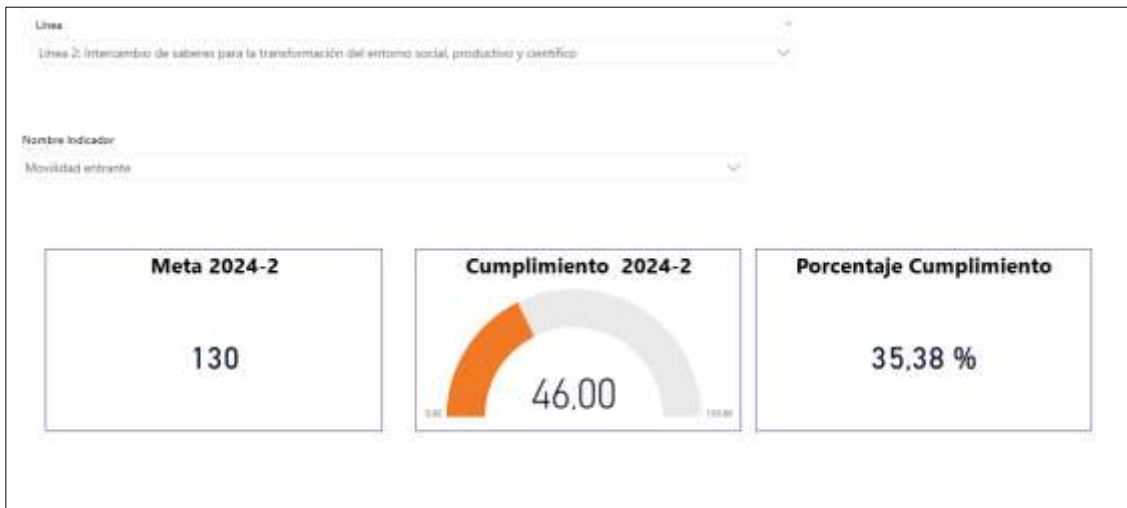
Línea

Línea 2: Intercambio de saberes para la transformación del entorno social, productivo y científico

Nombre Indicador

Movilidad entrante

Meta 2024-2

130

Cumplimiento 2024-2

0,00

46,00

130,00

Porcentaje Cumplimiento

35,38 %